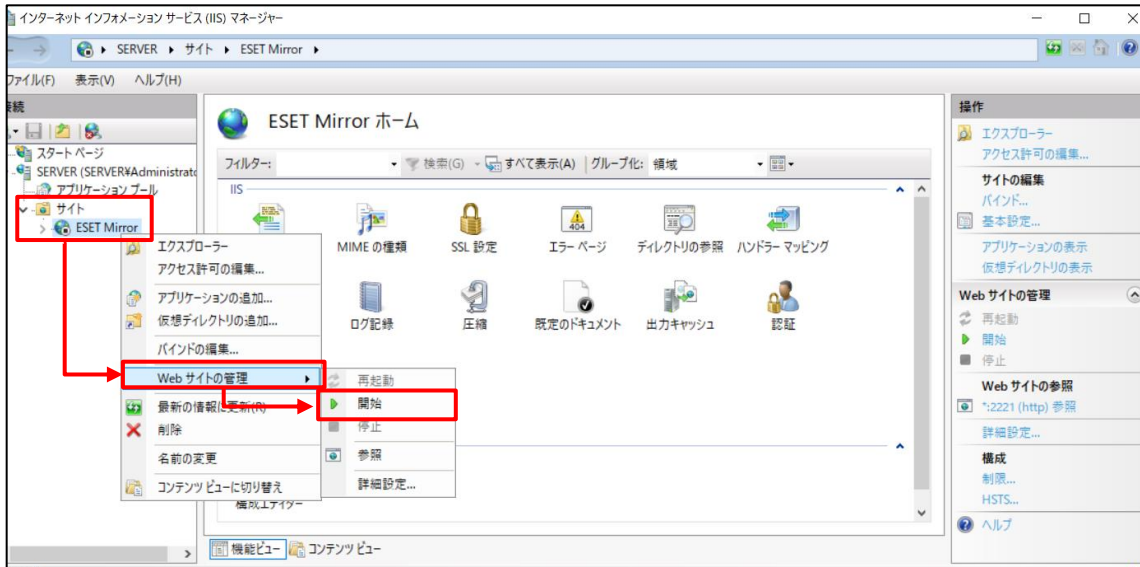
インターネット インフォメーション サービス (IIS) マネージャー

SERVER ▸ サイト ▸ ESET Mirror ▸

ファイル(F) 表示(V) ヘルプ(H)

接続

スタート ページ
SERVER (SERVER¥Administrato
アプリケーション プール
サイト
ESET Mirror

ESET Mirror ホーム

フィルター: 検索(G) すべて表示(A) | グループ化: 領域

IIS

MIME の種類
SSL 設定
エラー ページ
ディレクトリの参照
ハンドラー マッピング
ログ記録
圧縮
既定のドキュメント
出力キャッシュ
認証

構成エディター

機能ビュー コンテンツ ビュー

エクスプローラー
アクセス許可の編集...
アプリケーションの追加...
仮想ディレクトリの追加...
バインドの編集...
Web サイトの管理
最新の情報に更新(R)
削除
名前の変更
コンテンツ ビューに切り替え

再起動
開始
停止
参照
詳細設定...

操作
エクスプローラー
アクセス許可の編集...
サイトの編集
バインド...
基本設定...
アプリケーションの表示
仮想ディレクトリの表示
Web サイトの管理
再起動
開始
停止
Web サイトの参照
*:2221 (http) 参照
詳細設定...
構成
制限...
HSTS...
ヘルプ